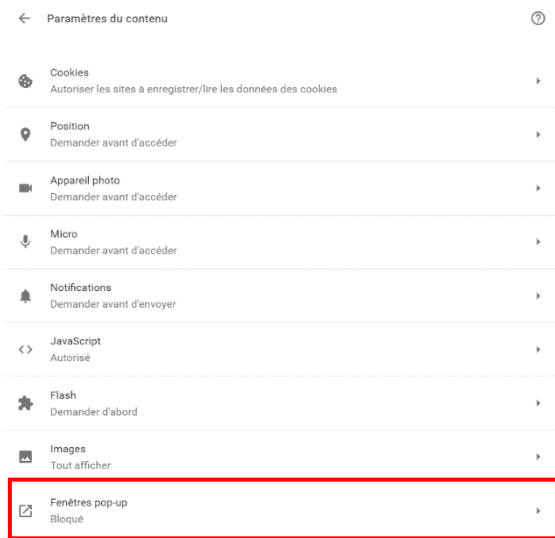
Paramètres du contenu

Cookies
Autoriser les sites à enregistrer/lire les données des cookies

Position
Demander avant d'accéder

Appareil photo
Demander avant d'accéder

Micro
Demander avant d'accéder

Notifications
Demander avant d'envoyer

JavaScript
Autorisé

Flash
Demander d'abord

Images
Tout afficher

Fenêtres pop-up
Bloqué